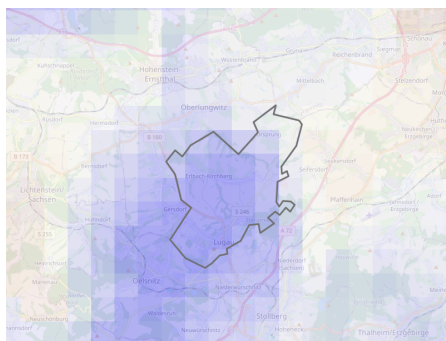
Schönau
Hohenstein-Ernstthal
Wüstenbrand
Reichenbrand
Siegmar
Mittelbach
Oberlungwitz
Gersdorf
Neukirchen/Erzgebirge
Hermsdorf
Erlbach-Kirchberg
Lichtenstein/Sachsen
Pfaffenhain
Jahnsdorf/Erzgebirge
Lugau
Oelsnitz
Niederwürschnitz
Stollberg
Thalheim/Erzgebirge
Hohndorf
Neuwürschnitz
Leukersdorf
Seifersdorf
Heinrichsort
Mülsen
B 180
B 173
B 169
A 72